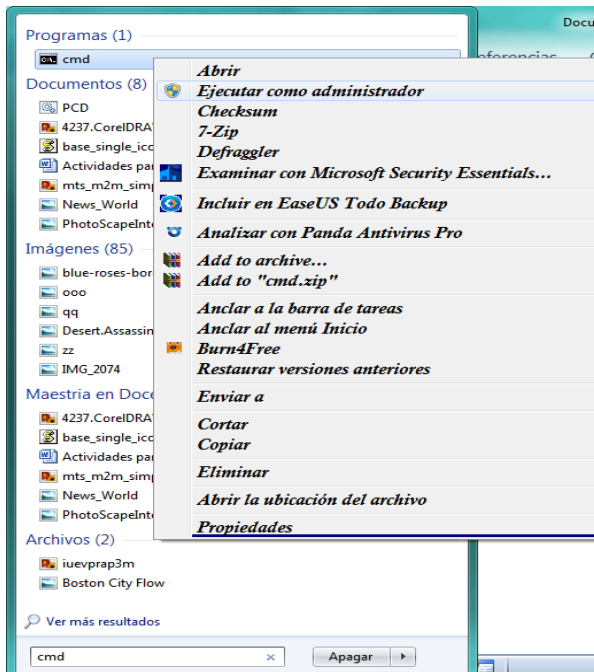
Programas (1)
cmd
Documentos (8)
PCD
4237.CorelDRA
base_single_ic
Actividades pa
mts_m2m_sim
News_World
PhotoScapeInt
Imágenes (85)
blue-roses-bo
ooo
qq
Desert.Assassi
zz
IMG_2074
Maestria en Doc
4237.CorelDRA
base_single_ic
Actividades pa
mts_m2m_sim
News_World
PhotoScapeInt
Archivos (2)
iuevprap3m
Boston City Flow
Ver más resultados
cmd
Apagar

Docu
nferencias

Abrir
Ejecutar como administrador
Checksum
7-Zip
Defraggler
Examinar con Microsoft Security Essentials...
Incluir en EaseUS Todo Backup
Analizar con Panda Antivirus Pro
Add to archive...
Add to "cmd.zip"
Anclar a la barra de tareas
Anclar al menú Inicio
Burn4Free
Restaurar versiones anteriores
Enviar a
Cortar
Copiar
Eliminar
Abrir la ubicación del archivo
Propiedades